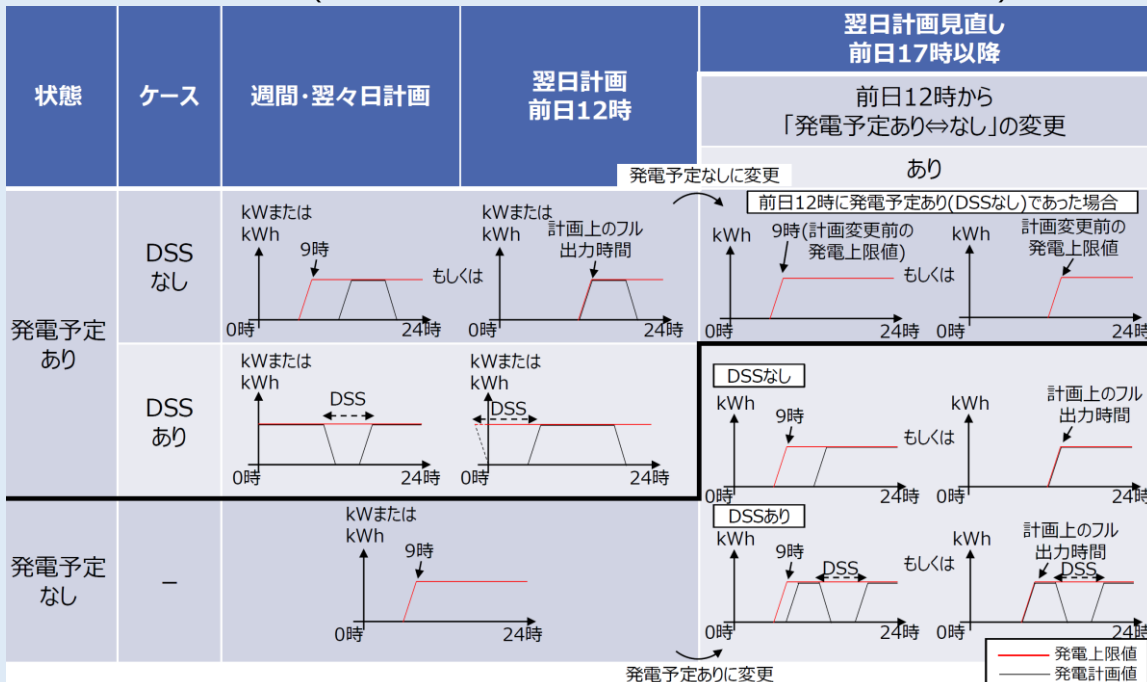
| 状態 | ケース | 週間・翌々日計画 | 翌日計画 前日12時 | 翌日計画見直し 前日17時以降 前日12時から「発電予定あり⇔なし」の変更 あり |
|---|---|---|---|---|
| 発電予定あり | DSSなし | kWまたはkWh 9時 もしくは 0時 24時 | kWまたはkWh 計画上のフル出力時間 0時 24時 | 前日12時に発電予定あり(DSSなし)であった場合 kWh 9時(計画変更前の発電上限値) もしくは 0時 24時 kWh 計画変更前の発電上限値 0時 24時 |
| | DSSあり | kWまたはkWh DSS 0時 24時 | kWまたはkWh DSS 0時 24時 | DSSなし kWh 9時 もしくは 0時 24時 kWh 計画上のフル出力時間 0時 24時 |
| 発電予定なし | − | kWまたはkWh 9時 0時 24時 | | DSSあり kWh 9時 DSS もしくは 0時 24時 kWh 計画上のフル出力時間 DSS 0時 24時 |

発電予定なしに変更

発電予定ありに変更

発電上限値
発電計画値